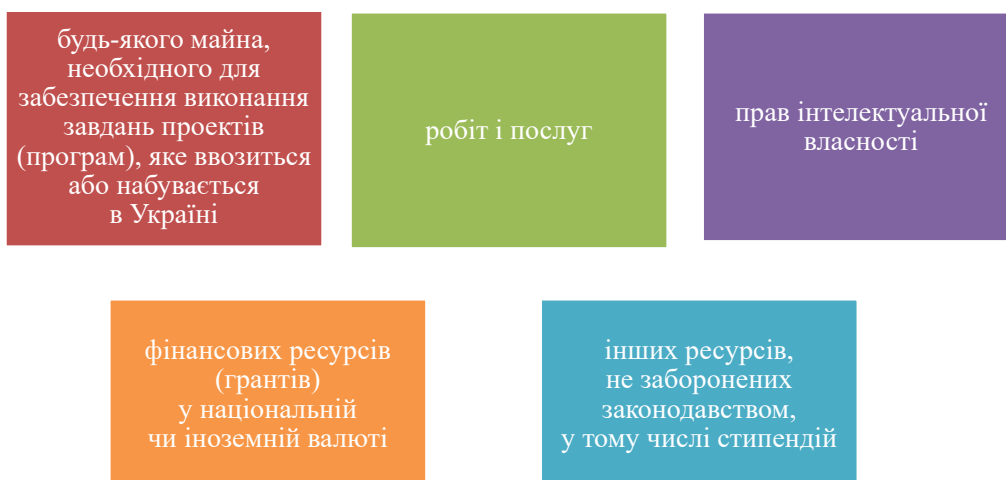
будь-якого майна, необхідного для забезпечення виконання завдань проектів (програм), яке ввозиться або набувається в Україні

робіт і послуг

прав інтелектуальної власності

фінансових ресурсів (грантів) у національній чи іноземній валюті

інших ресурсів, не заборонених законодавством, у тому числі стипендій